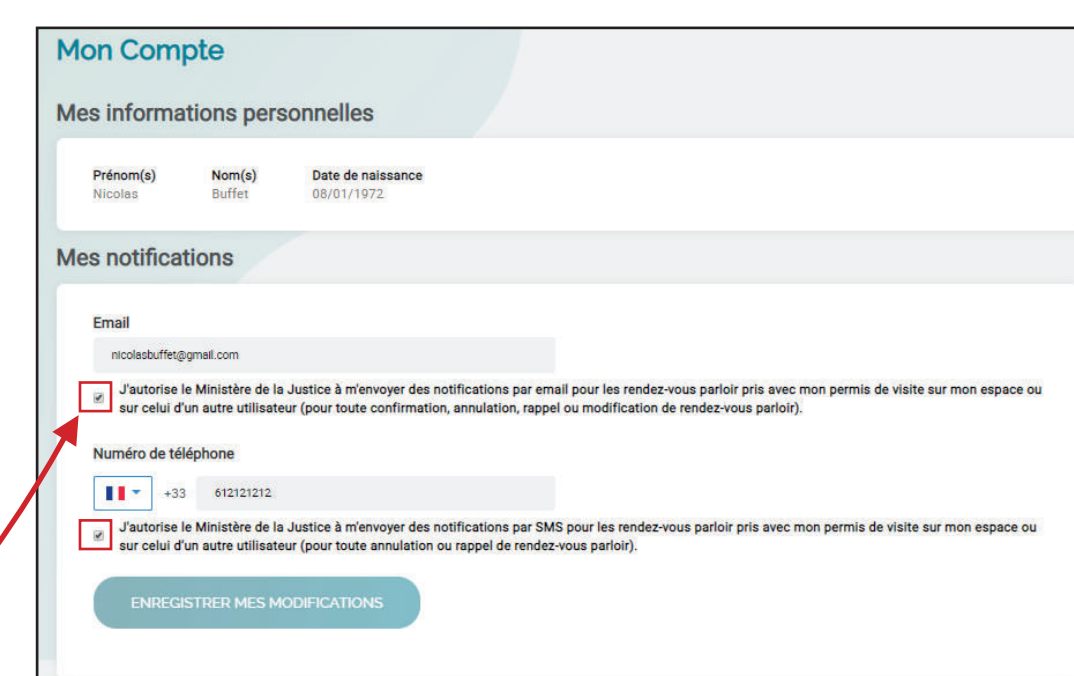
Mon Compte

Mes informations personnelles

| Prénom(s) | Nom(s) | Date de naissance |
|---|---|---|
| Nicolas | Buffet | 08/01/1972 |

Mes notifications

Email

nicolasbuffet@gmail.com

J'autorise le Ministère de la Justice à m'envoyer des notifications par email pour les rendez-vous parloir pris avec mon permis de visite sur mon espace ou sur celui d'un autre utilisateur (pour toute confirmation, annulation, rappel ou modification de rendez-vous parloir).

Numéro de téléphone

+33 612121212

J'autorise le Ministère de la Justice à m'envoyer des notifications par SMS pour les rendez-vous parloir pris avec mon permis de visite sur mon espace ou sur celui d'un autre utilisateur (pour toute annulation ou rappel de rendez-vous parloir).

ENREGISTRER MES MODIFICATIONS